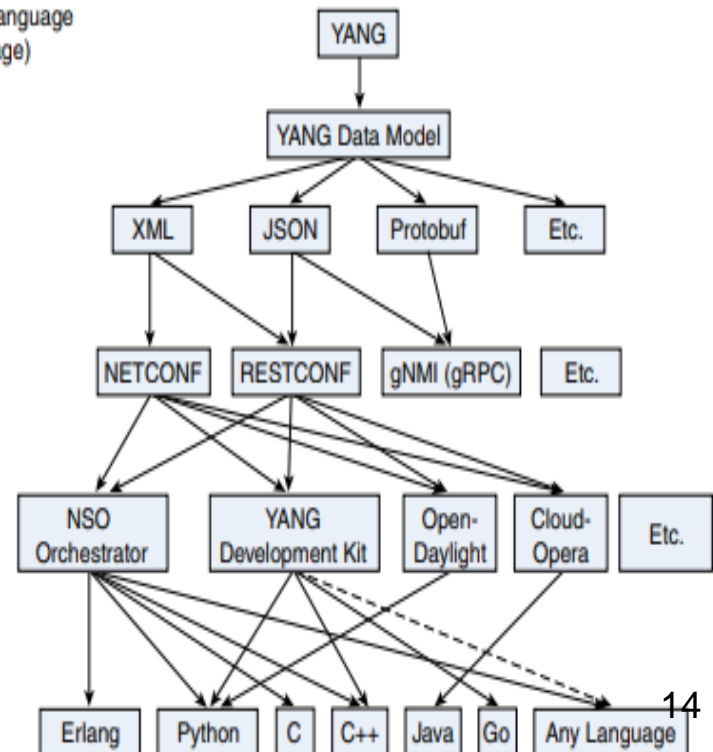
anguage
ge)

YANG

YANG Data Model

XML
JSON
Protobuf
Etc.

NETCONF
RESTCONF
gNMI (gRPC)
Etc.

NSO Orchestrator
YANG Development Kit
Open-Daylight
Cloud-Opera
Etc.

Erlang
Python
C
C++
Java
Go
Any Language

14